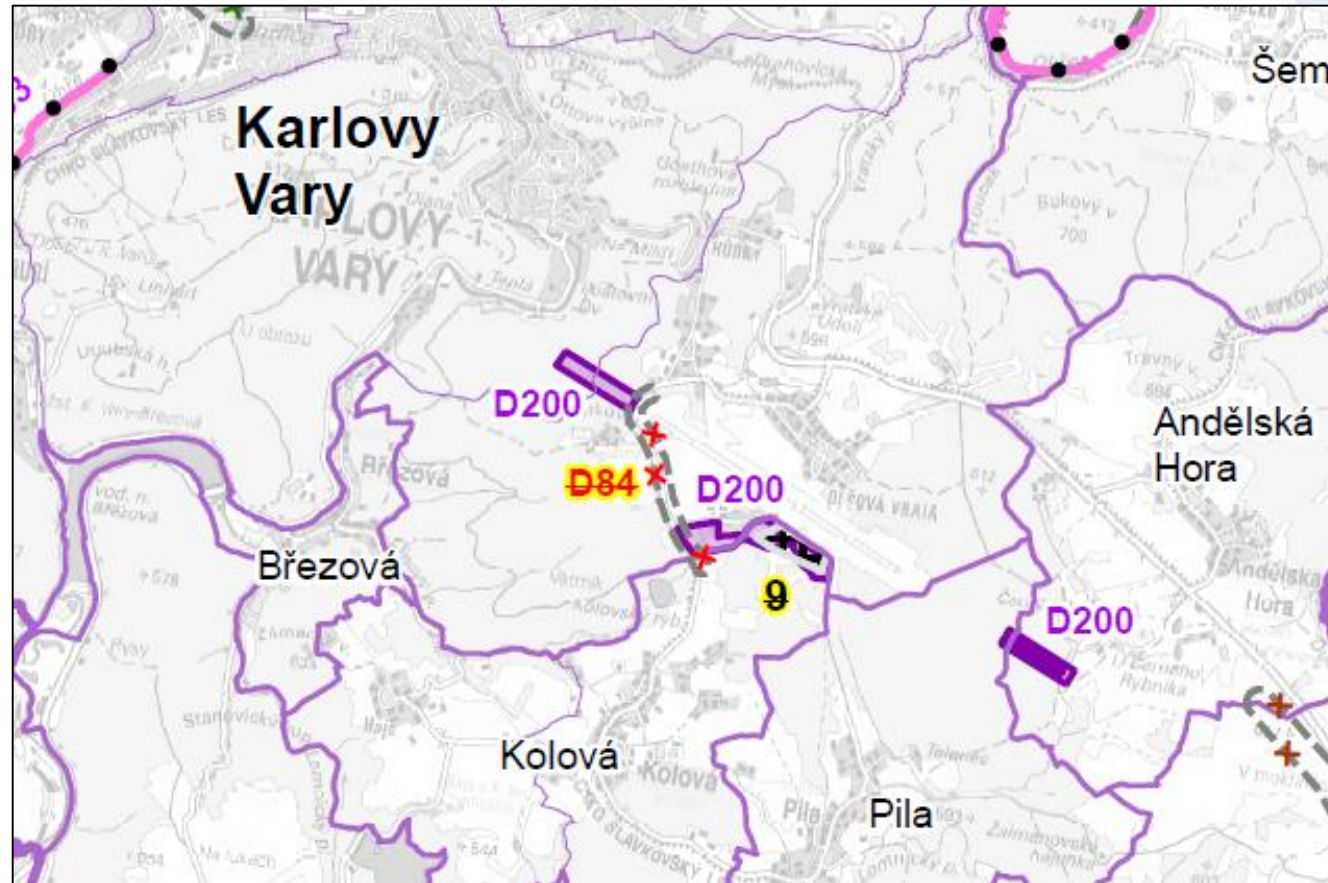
Karlovy Vary

Šem

D200

D84

D200

9

Andělská Hora

Březová

D200

Kolová

Pila

KARLOVY VARY

Březová

Kolová

Andělská Hora

CHKO SLAVKOVSKÝ LES

Bukový v.

700

Travný v.

Doubí

Vratská

Dřevová

Zlatá